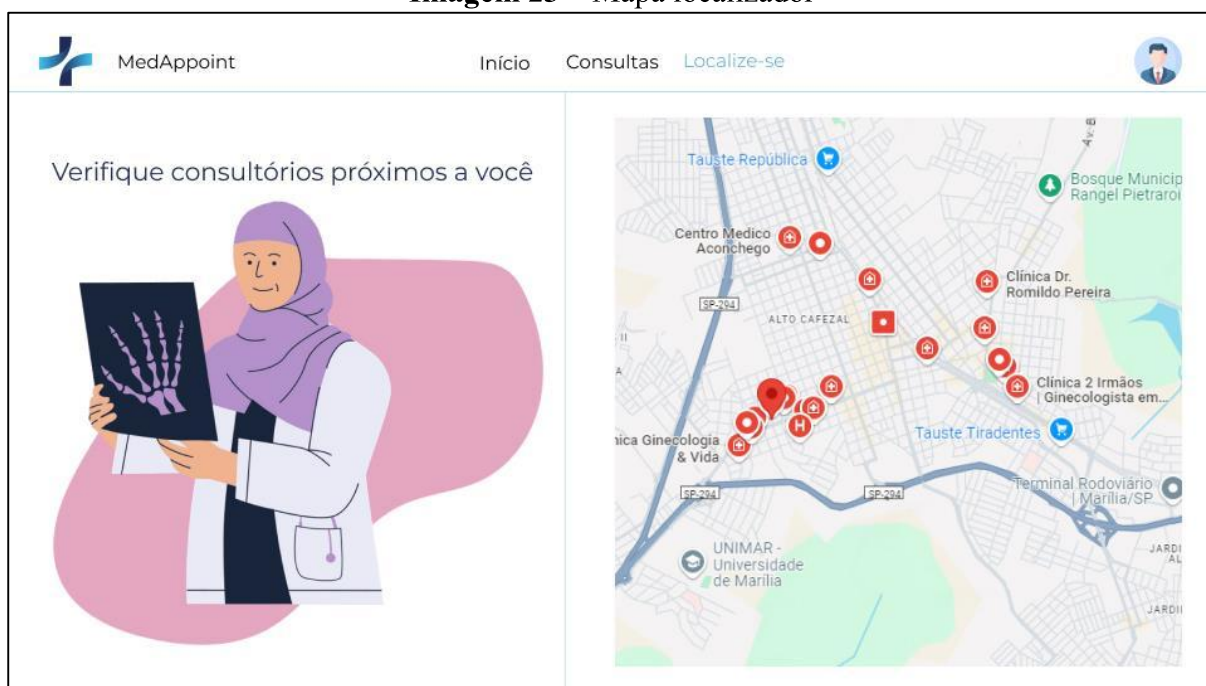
Imagem 23 – Mapa localizador

MedAppoint

Início Consultas Localize-se

Verifique consultórios próximos a você

Tauste República

Bosque Municip Rangel Pietraroi

Centro Medico Aconchego

Clínica Dr. Romildo Pereira

SP-294

ALTO CAFEZAL

Clínica 2 Irmãos | Ginecologista em...

nica Ginecologia & Vida

Tauste Tiradentes

SP-294

SP-294

Terminal Rodoviário | Marília/SP

UNIMAR - Universidade de Marília

JARDI AL

JARDI

Av. 8